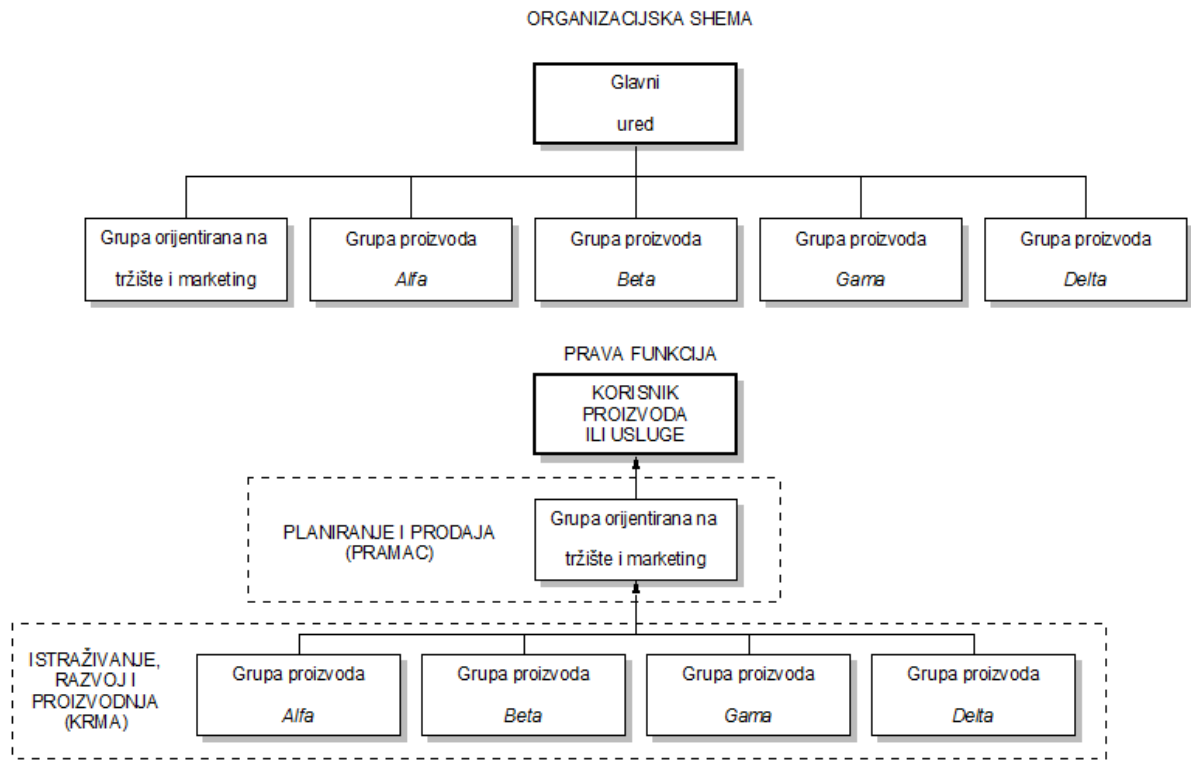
ORGANIZACIJSKA SHEMA

Glavni ured

Grupa orijentirana na tržište i marketing

Grupa proizvoda *Alfa*

Grupa proizvoda *Beta*

Grupa proizvoda *Gama*

Grupa proizvoda *Delta*

PRAVA FUNKCIJA

KORISNIK PROIZVODA ILI USLUGE

PLANIRANJE I PRODAJA (PRAMAC)

Grupa orijentirana na tržište i marketing

ISTRAŽIVANJE, RAZVOJ I PROIZVODNJA (KRMA)

Grupa proizvoda *Alfa*

Grupa proizvoda *Beta*

Grupa proizvoda *Gama*

Grupa proizvoda *Delta*